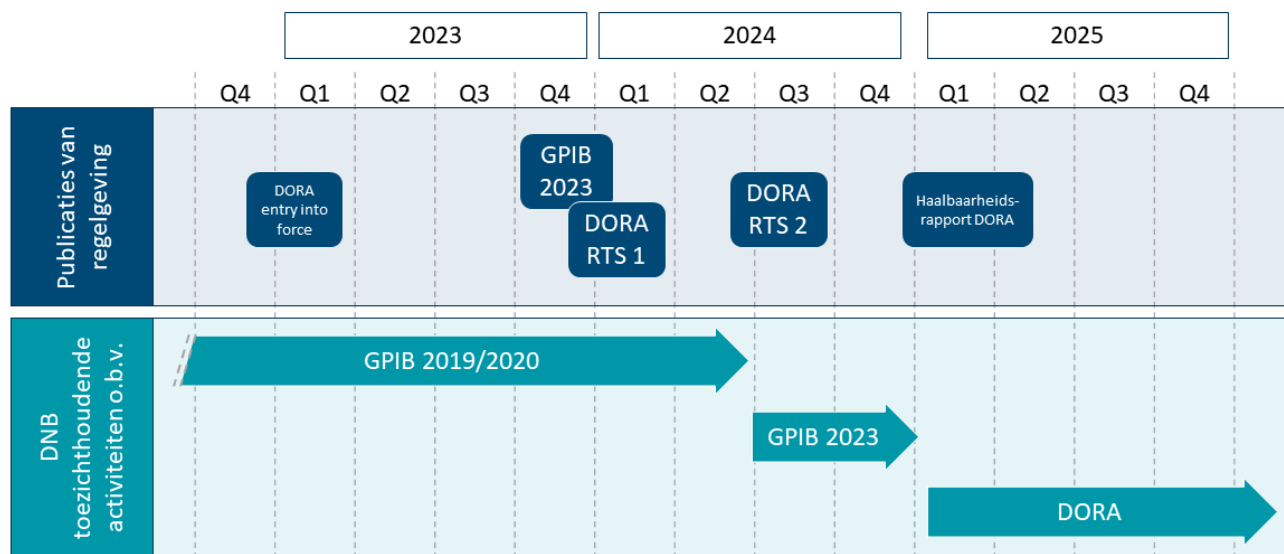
2023

2024

2025

Q4 Q1 Q2 Q3 Q4 Q1 Q2 Q3 Q4 Q1 Q2 Q3 Q4

Publicaties van regelgeving

DORA entry into force

GPIB 2023

DORA RTS 1

DORA RTS 2

Haalbaarheids-rapport DORA

DNB toezichthoudende activiteiten o.b.v.

GPIB 2019/2020

GPIB 2023

DORA